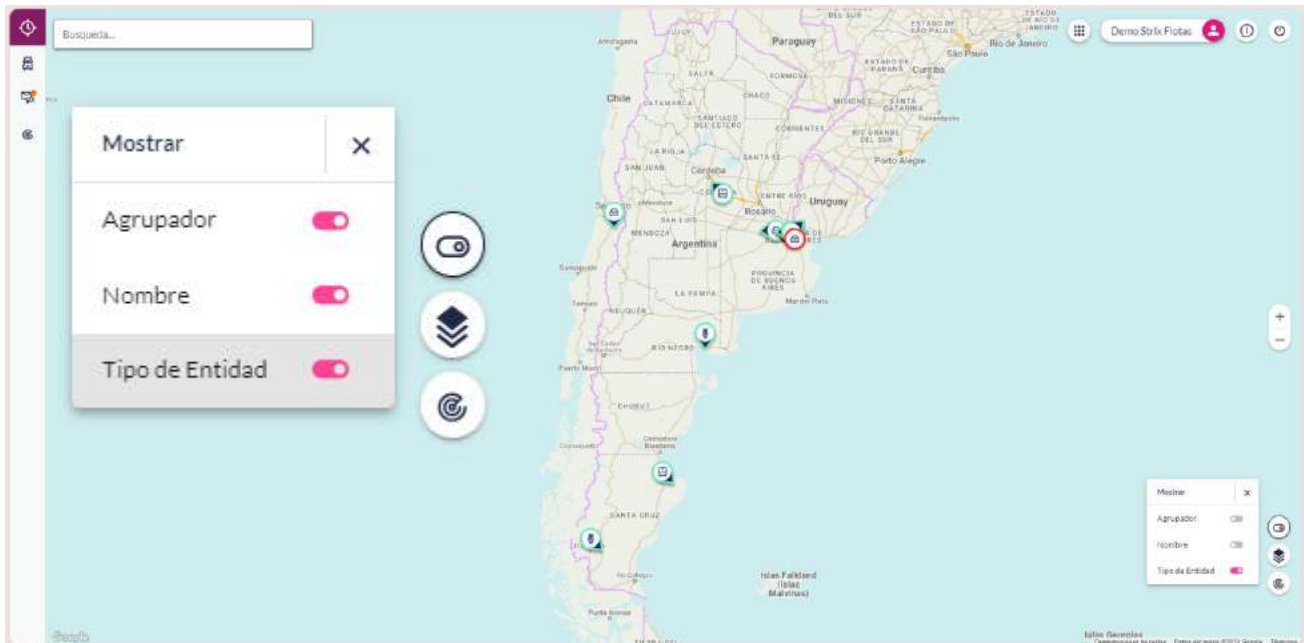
Busqueda...

Demo Strix Flotas

Mostrar
Agrupador
Nombre
Tipo de Entidad

Paraguay
Chile
Uruguay
Argentina
Córdoba
Rosario
São Paulo
Rio de Janeiro
Curitiba
Porto Alegre
SALTA
FORMOSA
CHACO
CATAMARCA
SANTIAGO DEL ESTERO
CORRIENTES
MISIONES
SANTA CATARINA
RIO GRANDE DO SUL
LA RIOJA
SAN JUAN
SANTA FE
ENTRE RIOS
SAN LUIS
MENDOZA
PROVINCIA DE BUENOS AIRES
LA PAMPA
NEUQUÉN
RÍO NEGRO
Mar del Plata
Puerto Montt
CHUBUT
SANTA CRUZ
Islas Falkland (Islas Malvinas)
Punta Arenas
Islas Georgias

Mostrar
Agrupador
Nombre
Tipo de Entidad

Google